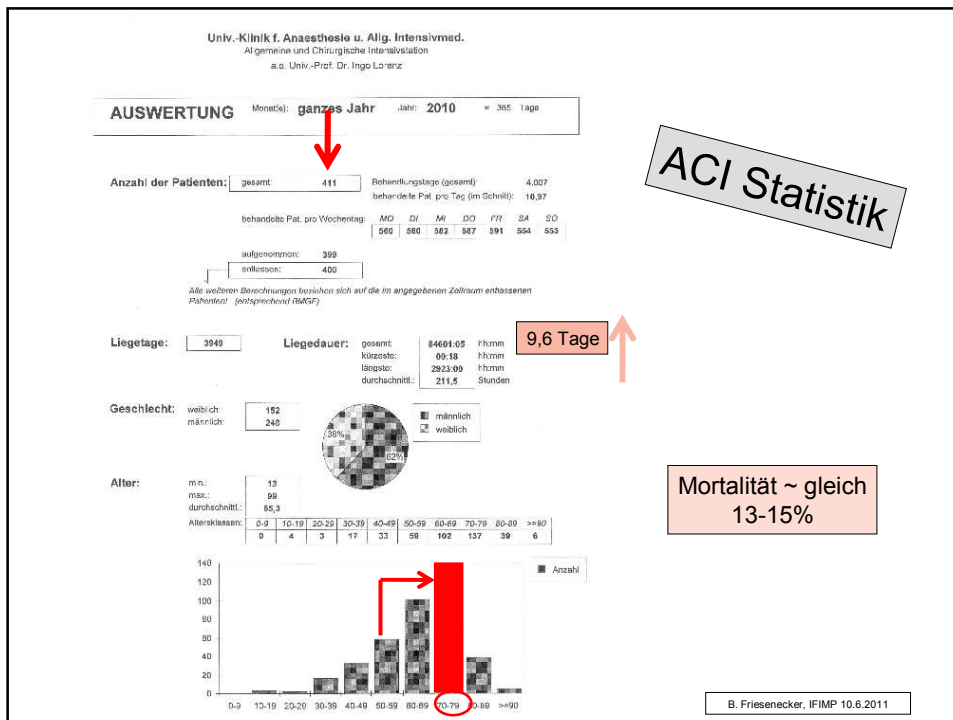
Univ.-Klinik f. Anaesthesie u. Allg. Intensivmed.
Allgemeine und Chirurgische Intensivstation
a.o. Univ.-Prof. Dr. Ingo Lorenz

AUSWERTUNG Monat(e): ganzes Jahr Jahr: 2010 = 365 Tage

ACI Statistik

Anzahl der Patienten: gesamt: 411 Behandlungstage (gesamt): 4.007
behandelte Pat. pro Tag (im Schnitt): 10,97

behandelte Pat. pro Wochentag:

| MO | DI | MI | DO | FR | SA | SO |
|---|---|---|---|---|---|---|
| 560 | 580 | 582 | 587 | 591 | 554 | 553 |

aufgenommen: 399
entlassen: 400

Alle weiteren Berechnungen beziehen sich auf die im angegebenen Zeitraum entlassenen Patienten! (entsprechend BMGF)

Liegetage: 3949 Liegedauer: gesamt: 84601:05 hh:mm
kürzeste: 00:18 hh:mm
längste: 2923:00 hh:mm
durchschnittl.: 211,5 Stunden

9,6 Tage

Geschlecht: weiblich: 152
männlich: 248

38%
62%
männlich
weiblich

Alter: min.: 13
max.: 99
durchschnittl.: 65,3

Mortalität ~ gleich 13-15%

| Altersklassen: | 0-9 | 10-19 | 20-29 | 30-39 | 40-49 | 50-59 | 60-69 | 70-79 | 80-89 | >=90 |
|---|---|---|---|---|---|---|---|---|---|---|
| | 0 | 4 | 3 | 17 | 33 | 59 | 102 | 137 | 39 | 6 |

140
120
100
80
60
40
20
0
Anzahl
0-9 10-19 20-29 30-39 40-49 50-59 60-69 70-79 80-89 >=90

B. Friesenecker, IFIMP 10.6.2011